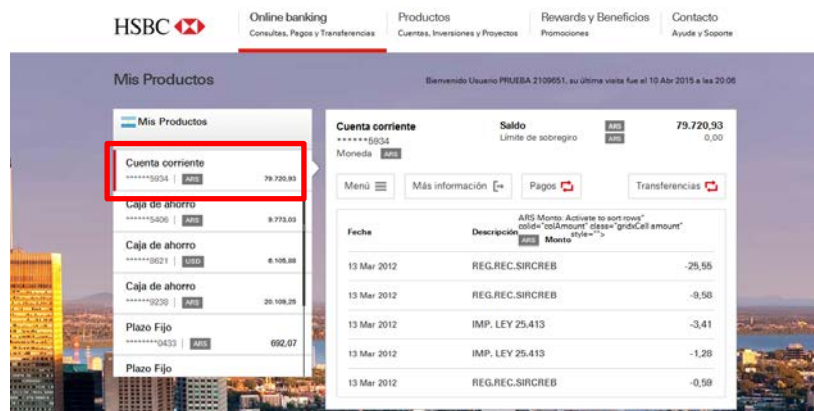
HSBC

Online banking
Consultas, Pagos y Transferencias

Productos
Cuentas, Inversiones y Proyectos

Rewards y Beneficios
Promociones

Contacto
Ayude y Soporte

Mis Productos

Bienvenido Usuario PRUEBA 2109651, su última visita fue el 10 Abr 2015 a las 20:06

Mis Productos

Cuenta corriente
*******5934 | ARS 79.720,93

Caja de ahorro
*******5406 | ARS 9.773,03

Caja de ahorro
*******8621 | USD 6.105,88

Caja de ahorro
*******9238 | ARS 20.109,25

Plazo Fijo
*********0433 | ARS 692,07

Plazo Fijo

Cuenta corriente
*******5934
Moneda ARS

Saldo
Límite de sobregiro

ARS 79.720,93
ARS 0,00

Menú

Más información

Pagos

Transferencias

| Fecha | Descripción | ARS Monto: Activate to sort rows" colid="colAmount" class="gridxCell amount" style=""> ARS Monto |
|---|---|---|
| 13 Mar 2012 | REG.REC.SIRCREB | -25,55 |
| 13 Mar 2012 | REG.REC.SIRCREB | -9,58 |
| 13 Mar 2012 | IMP. LEY 25.413 | -3,41 |
| 13 Mar 2012 | IMP. LEY 25.413 | -1,28 |
| 13 Mar 2012 | REG.REC.SIRCREB | -0,59 |